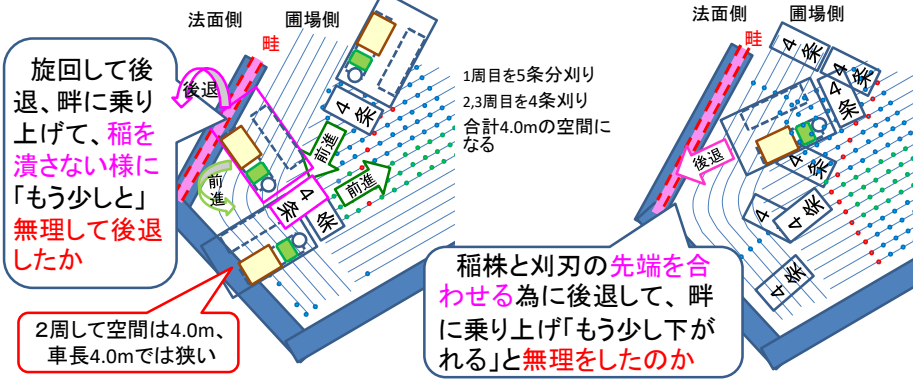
法面側　圃場側

畦

旋回して後退、畔に乗り上げて、稲を潰さない様に「もう少しと」無理して後退したか

後退

前進

前進

前進

４条

４条

４条

1周目を5条分刈り
2,3周目を4条刈り
合計4.0mの空間になる

2周して空間は4.0m、車長4.0mでは狭い

法面側　圃場側

畦

４条

４条

４条

４条

４条

４条

４条

後退

稲株と刈刃の先端を合わせる為に後退して、畔に乗り上げ「もう少し下がれる」と無理をしたのか